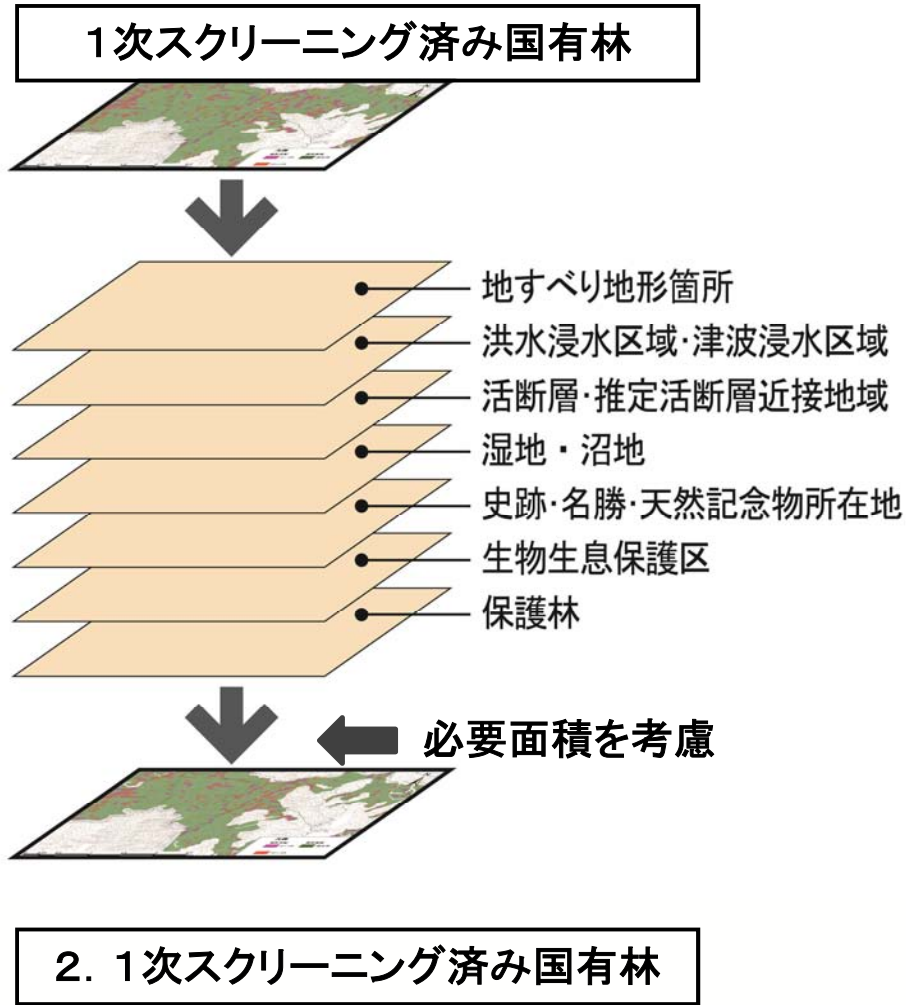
1次スクリーニング済み国有林

地すべり地形箇所
洪水浸水区域·津波浸水区域
活断層·推定活断層近接地域
湿地・沼地
史跡·名勝·天然記念物所在地
生物生息保護区
保護林

必要面積を考慮

2. 1次スクリーニング済み国有林